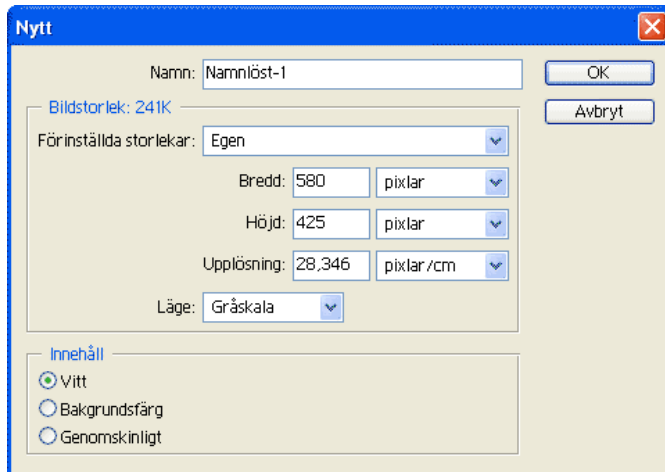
Nytt

Namn: Namnlöst-1

OK

Avbryt

Bildstorlek: 241K

Förinställda storlekar: Egen

Bredd: 580 pixlar

Höjd: 425 pixlar

Upplösning: 28,346 pixlar/cm

Läge: Gråskala

Innehåll

Vitt

Bakgrundsfärg

Genomskinligt